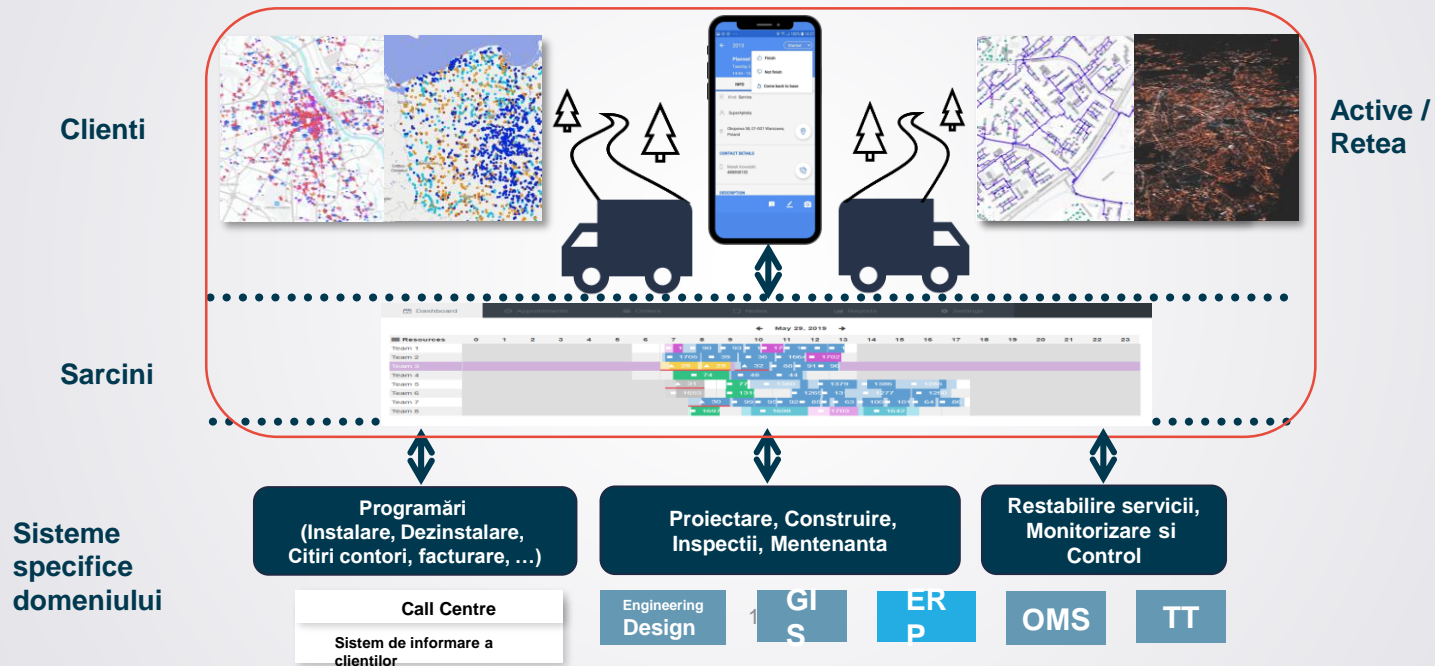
Clienti

Active / Retea

Sarcini

Sisteme specifice domeniului

Programări (Instalare, Dezinstalare, Citiri contori, facturare, …)

Proiectare, Construire, Inspectii, Mentenanta

Restabilire servicii, Monitorizare si Control

Call Centre

Sistem de informare a clientilor

Engineering Design

1

GI S

ER P

OMS

TT

May 29, 2019

Resources

| Team 1 |
|---|
| Team 2 |
| Team 3 |
| Team 4 |
| Team 5 |
| Team 6 |
| Team 7 |
| Team 8 |

0 1 2 3 4 5 6 7 8 9 10 11 12 13 14 15 16 17 18 19 20 21 22 23

Finish

Not finish

Come back to base

CONTACT DETAILS

DESCRIPTION